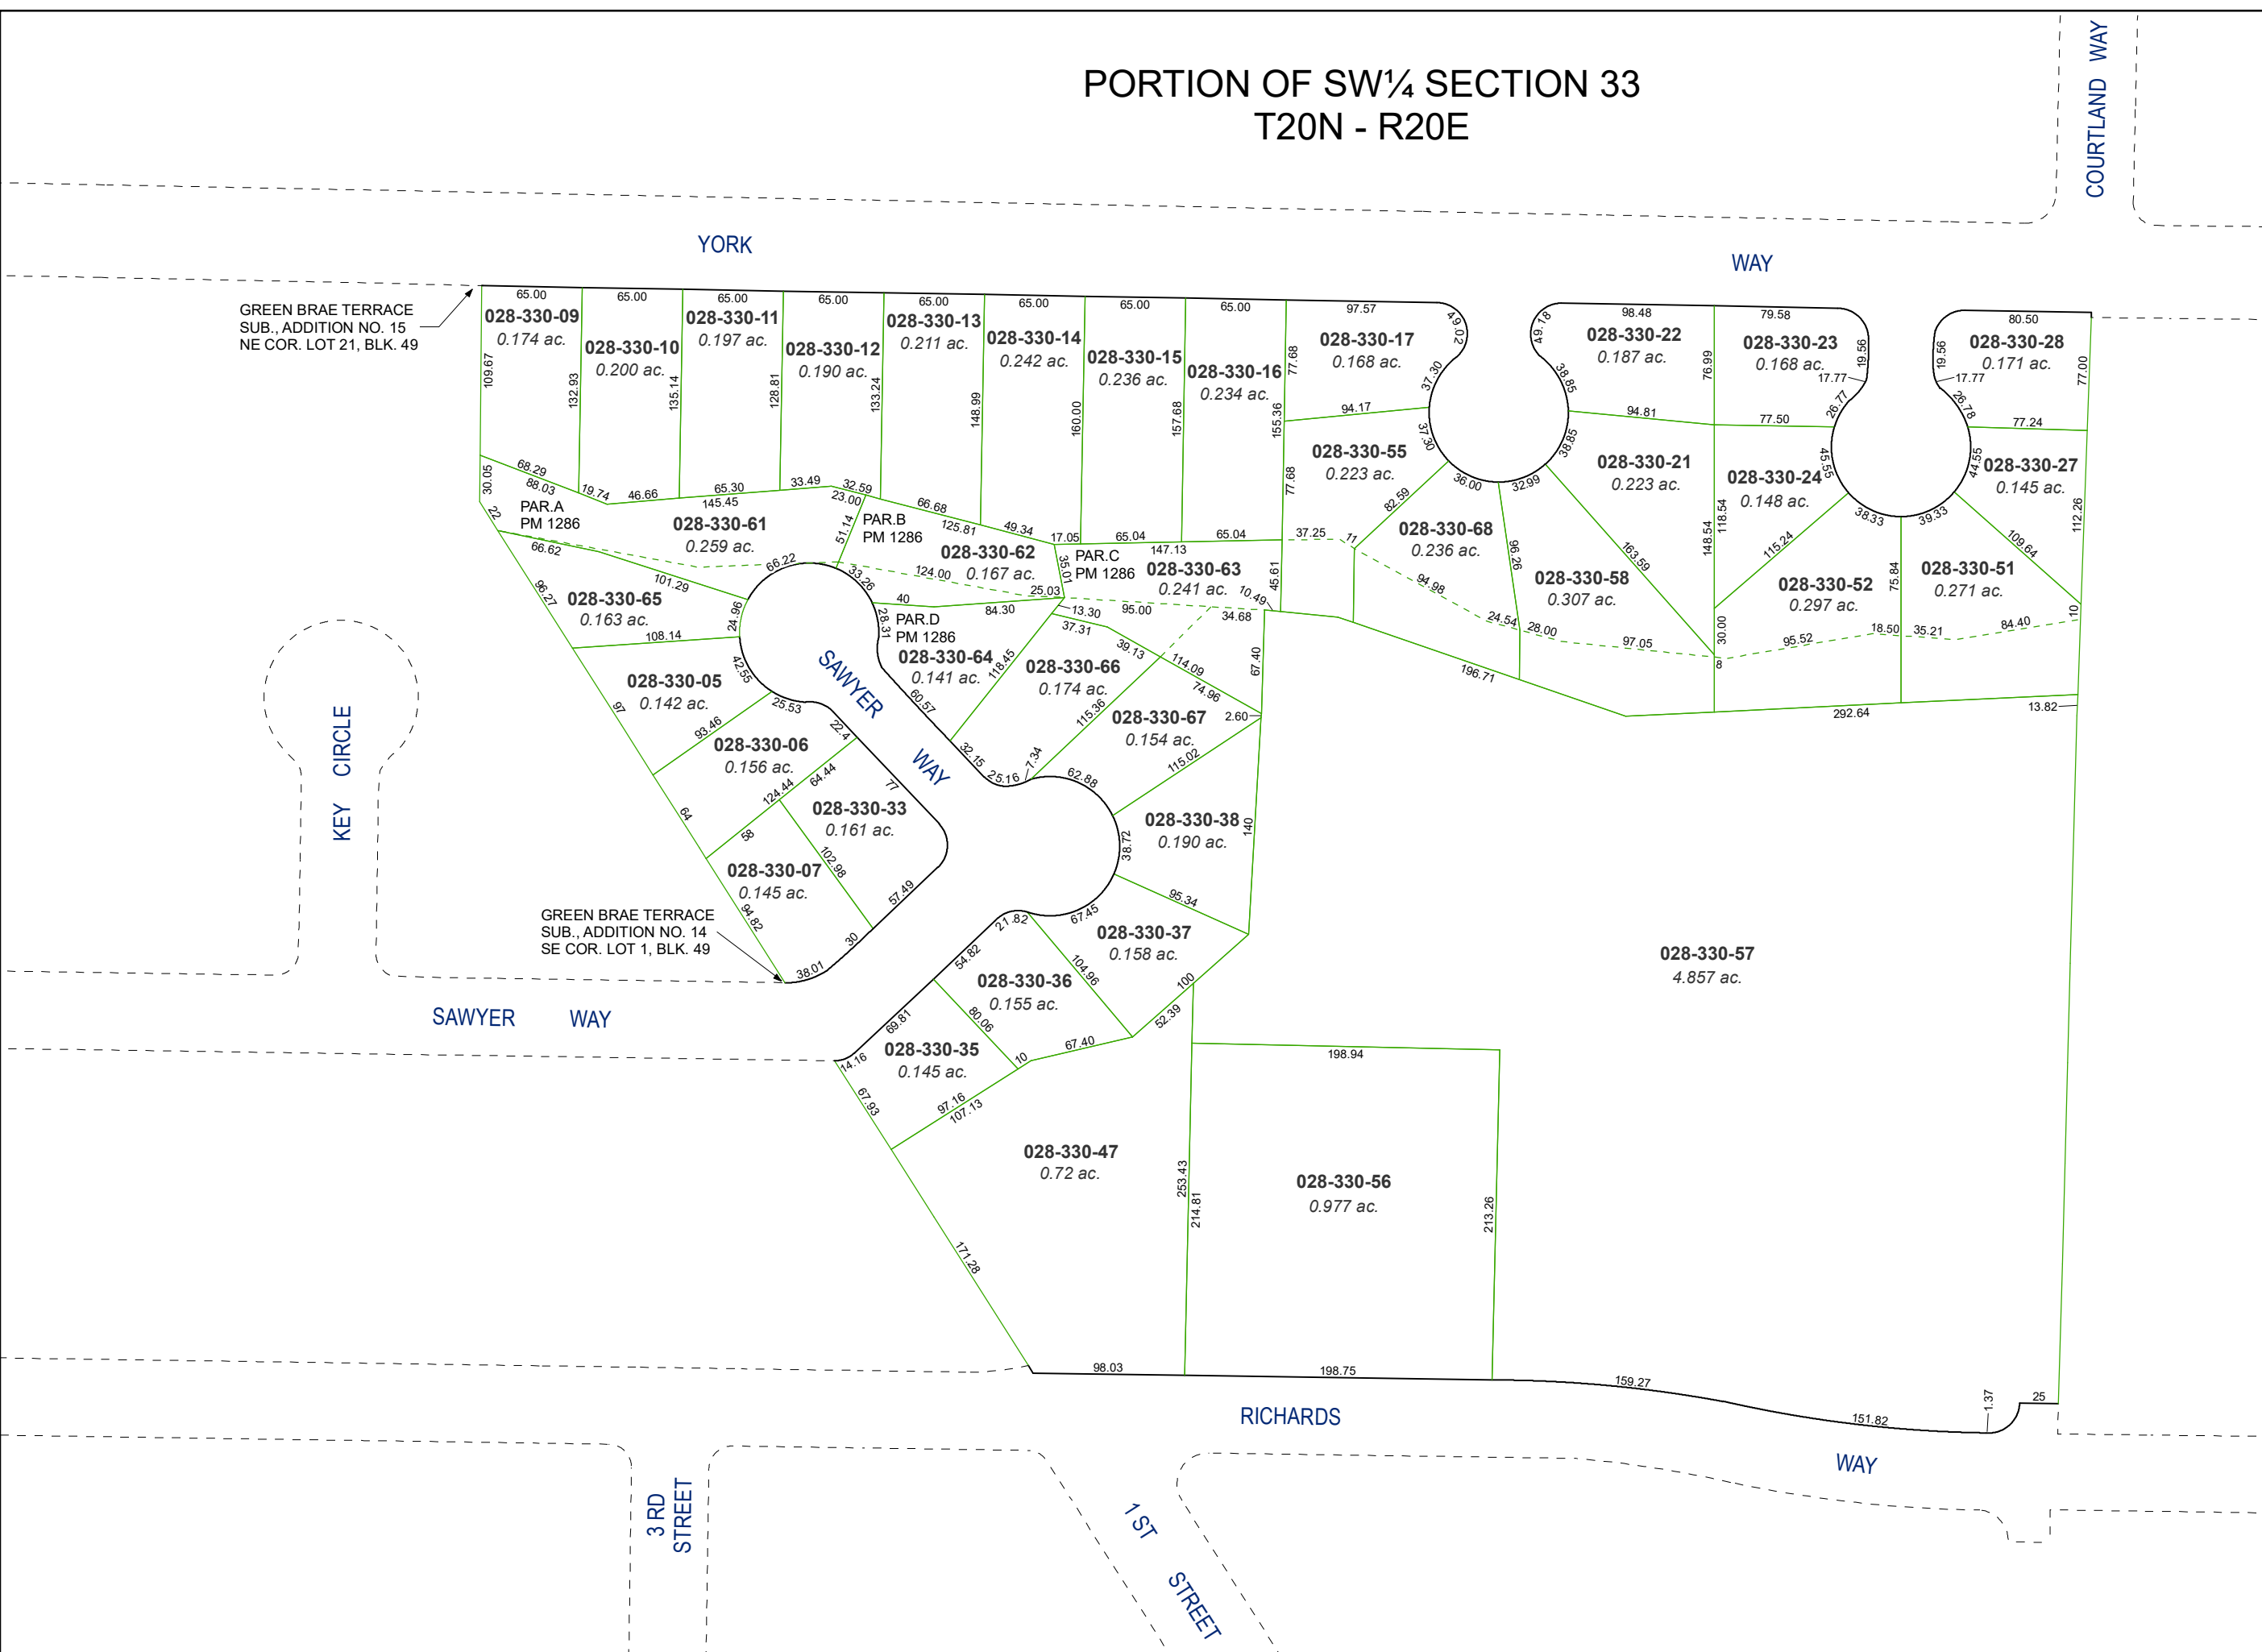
PORTION OF SW¼ SECTION 33
T20N - R20E

COURTLAND WAY

YORK

WAY

GREEN BRAE TERRACE SUB., ADDITION NO. 15 NE COR. LOT 21, BLK. 49

028-330-09
0.174 ac.

028-330-10
0.200 ac.

028-330-11
0.197 ac.

028-330-12
0.190 ac.

028-330-13
0.211 ac.

028-330-14
0.242 ac.

028-330-15
0.236 ac.

028-330-16
0.234 ac.

028-330-17
0.168 ac.

028-330-22
0.187 ac.

028-330-23
0.168 ac.

028-330-28
0.171 ac.

028-330-55
0.223 ac.

028-330-21
0.223 ac.

028-330-24
0.148 ac.

028-330-27
0.145 ac.

PAR.A
PM 1286

028-330-61
0.259 ac.

PAR.B
PM 1286

028-330-62
0.167 ac.

PAR.C
PM 1286

028-330-63
0.241 ac.

028-330-68
0.236 ac.

028-330-58
0.307 ac.

028-330-52
0.297 ac.

028-330-51
0.271 ac.

028-330-65
0.163 ac.

PAR.D
PM 1286

028-330-64
0.141 ac.

028-330-66
0.174 ac.

028-330-05
0.142 ac.

SAWYER WAY

028-330-67
0.154 ac.

028-330-06
0.156 ac.

028-330-33
0.161 ac.

028-330-38
0.190 ac.

028-330-07
0.145 ac.

KEY CIRCLE

GREEN BRAE TERRACE SUB., ADDITION NO. 14 SE COR. LOT 1, BLK. 49

028-330-37
0.158 ac.

028-330-57
4.857 ac.

028-330-36
0.155 ac.

SAWYER WAY

028-330-35
0.145 ac.

028-330-47
0.72 ac.

028-330-56
0.977 ac.

RICHARDS

WAY

3 RD STREET

1 ST STREET

65.00 65.00 65.00 65.00 65.00 65.00 65.00 65.00 97.57 49.02 49.78 98.48 79.58 19.56 80.50 109.67 132.93 135.14 128.81 133.24 148.99 160.00 157.68 155.36 77.68 37.30 38.85 76.99 17.77 17.77 19.56 77.00 94.17 94.81 77.50 26.77 26.78 77.24 37.30 38.85 45.55 44.55 30.05 68.29 88.03 19.74 46.66 65.30 145.45 33.49 32.59 23.00 66.68 125.81 49.34 17.05 65.04 65.04 77.68 82.59 36.00 32.99 118.54 148.54 38.33 39.33 112.26 22 66.62 51.14 35.01 147.13 37.25 11 96.26 163.59 115.24 109.64 66.22 33.26 124.00 25.03 45.61 10.49 94.98 75.84 96.27 101.29 24.96 28.31 40 84.30 13.30 95.00 34.68 24.54 28.00 97.05 30.00 8 95.52 18.50 35.21 84.40 10 108.14 37.31 39.13 196.71 42.55 118.45 114.09 67.40 292.64 13.82 97 60.57 74.96 2.60 93.46 25.53 115.36 22.4 32.15 115.02 124.44 64.44 77 25.16 7.34 62.88 64 58 38.72 140 102.98 57.49 95.34 94.82 30 21.82 67.45 38.01 54.82 104.96 100 69.81 80.06 52.39 14.16 10 67.40 198.94 67.93 97.16 107.13 253.43 214.81 213.26 171.28 98.03 198.75 159.27 151.82 1.37 25